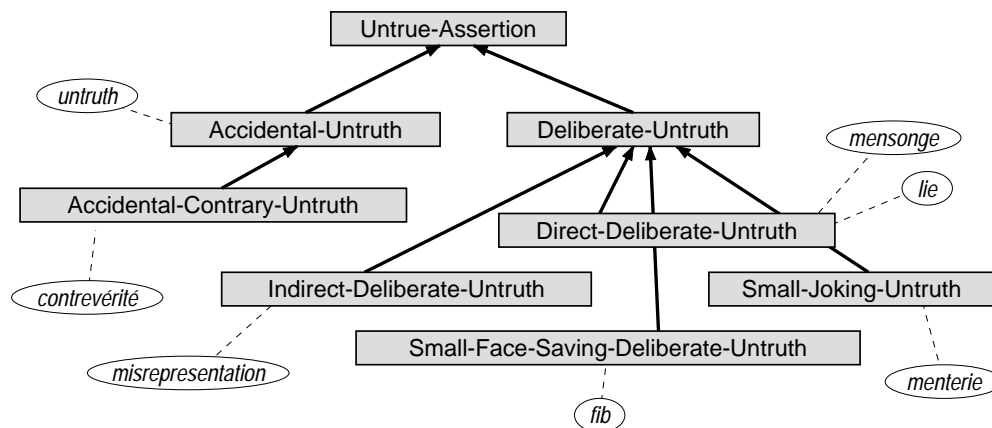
Untrue-Assertion

untruth

Accidental-Untruth

Deliberate-Untruth

mensonge

lie

Accidental-Contrary-Untruth

Direct-Deliberate-Untruth

contrevérité

Indirect-Deliberate-Untruth

Small-Joking-Untruth

Small-Face-Saving-Deliberate-Untruth

misrepresentation

menterie

fib